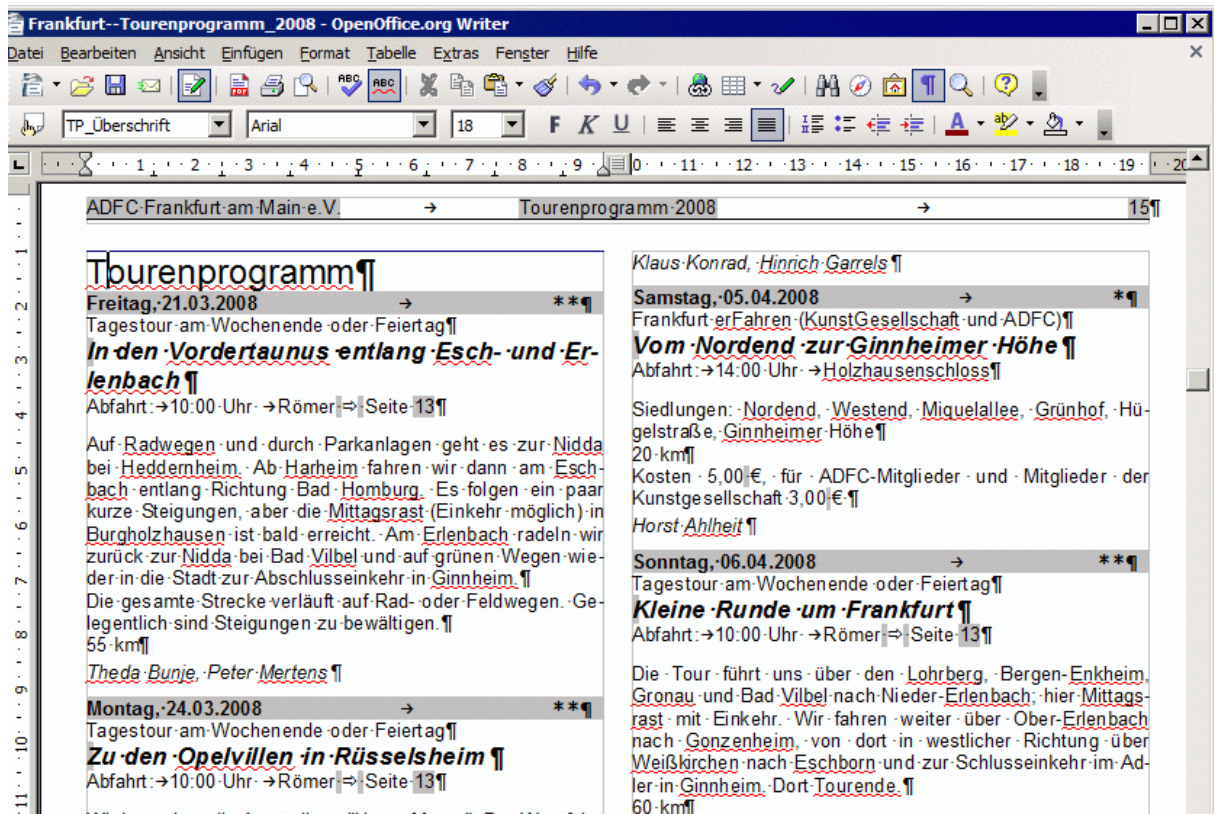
Frankfurt--Tourenprogramm_2008 - OpenOffice.org Writer

Datei Bearbeiten Ansicht Einfügen Format Tabelle Extras Fenster Hilfe

TP_Überschrift Arial 18 F K U

ADFC·Frankfurt·am·Main·e.V. → Tourenprogramm·2008 → 15¶

Tourenprogramm¶

Freitag,·21.03.2008 → **¶

Tagestour·am·Wochenende·oder·Feiertag¶

In·den·Vordertaunus·entlang·Esch-·und·Erlenbach¶

Abfahrt:→10:00·Uhr·→Römer·⇒·Seite·13¶

Auf·Radwegen·und·durch·Parkanlagen·geht·es·zur·Nidda·bei·Heddernheim.·Ab·Harheim·fahren·wir·dann·am·Eschbach·entlang·Richtung·Bad·Homburg.·Es·folgen·ein·paar·kurze·Steigungen,·aber·die·Mittagsrast·(Einkehr·möglich)·in·Burgholzhausen·ist·bald·erreicht.·Am·Erlenbach·radeln·wir·zurück·zur·Nidda·bei·Bad·Vilbel·und·auf·grünen·Wegen·wieder·in·die·Stadt·zur·Abschlusseinkehr·in·Ginnheim.¶

Die·gesamte·Strecke·verläuft·auf·Rad-·oder·Feldwegen.·Gelegentlich·sind·Steigungen·zu·bewältigen.¶

55·km¶

Theda·Bunje,·Peter·Mertens¶

Montag,·24.03.2008 → **¶

Tagestour·am·Wochenende·oder·Feiertag¶

Zu·den·Opelvillen·in·Rüsselsheim¶

Abfahrt:→10:00·Uhr·→Römer·⇒·Seite·13¶

Klaus·Konrad,·Hinrich·Garrels¶

Samstag,·05.04.2008 → *¶

Frankfurt·erFahren·(KunstGesellschaft·und·ADFC)¶

Vom·Nordend·zur·Ginnheimer·Höhe¶

Abfahrt:→14:00·Uhr·→Holzhausenschloss¶

Siedlungen:·Nordend,·Westend,·Miquelallee,·Grünhof,·Hügelstraße,·Ginnheimer·Höhe¶

20·km¶

Kosten·5,00·€,·für·ADFC-Mitglieder·und·Mitglieder·der·Kunstgesellschaft·3,00·€·¶

Horst·Ahlheit¶

Sonntag,·06.04.2008 → **¶

Tagestour·am·Wochenende·oder·Feiertag¶

Kleine·Runde·um·Frankfurt¶

Abfahrt:→10:00·Uhr·→Römer·⇒·Seite·13¶

Die·Tour·führt·uns·über·den·Lohrberg,·Bergen-Enkheim,·Gronau·und·Bad·Vilbel·nach·Nieder-Erlenbach;·hier·Mittagsrast·mit·Einkehr.·Wir·fahren·weiter·über·Ober-Erlenbach·nach·Gonzenheim,·von·dort·in·westlicher·Richtung·über·Weißkirchen·nach·Eschborn·und·zur·Schlusseinkehr·im·Adler·in·Ginnheim.·Dort·Tourende.¶

60·km¶